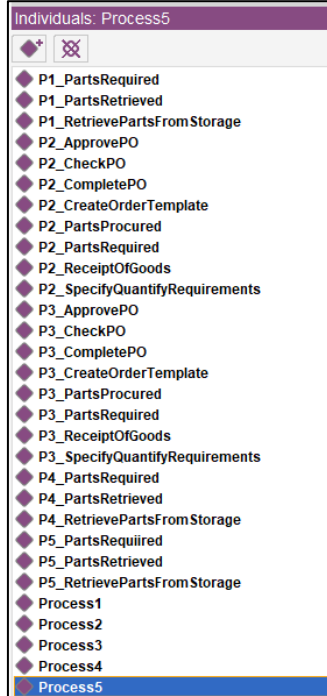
Individuals: Process5

P1_PartsRequired
P1_PartsRetrieved
P1_RetrievePartsFromStorage
P2_ApprovePO
P2_CheckPO
P2_CompletePO
P2_CreateOrderTemplate
P2_PartsProcured
P2_PartsRequired
P2_ReceiptOfGoods
P2_SpecifyQuantifyRequirements
P3_ApprovePO
P3_CheckPO
P3_CompletePO
P3_CreateOrderTemplate
P3_PartsProcured
P3_PartsRequired
P3_ReceiptOfGoods
P3_SpecifyQuantifyRequirements
P4_PartsRequired
P4_PartsRetrieved
P4_RetrievePartsFromStorage
P5_PartsRequiired
P5_PartsRetrieved
P5_RetrievePartsFromStorage
Process1
Process2
Process3
Process4
Process5